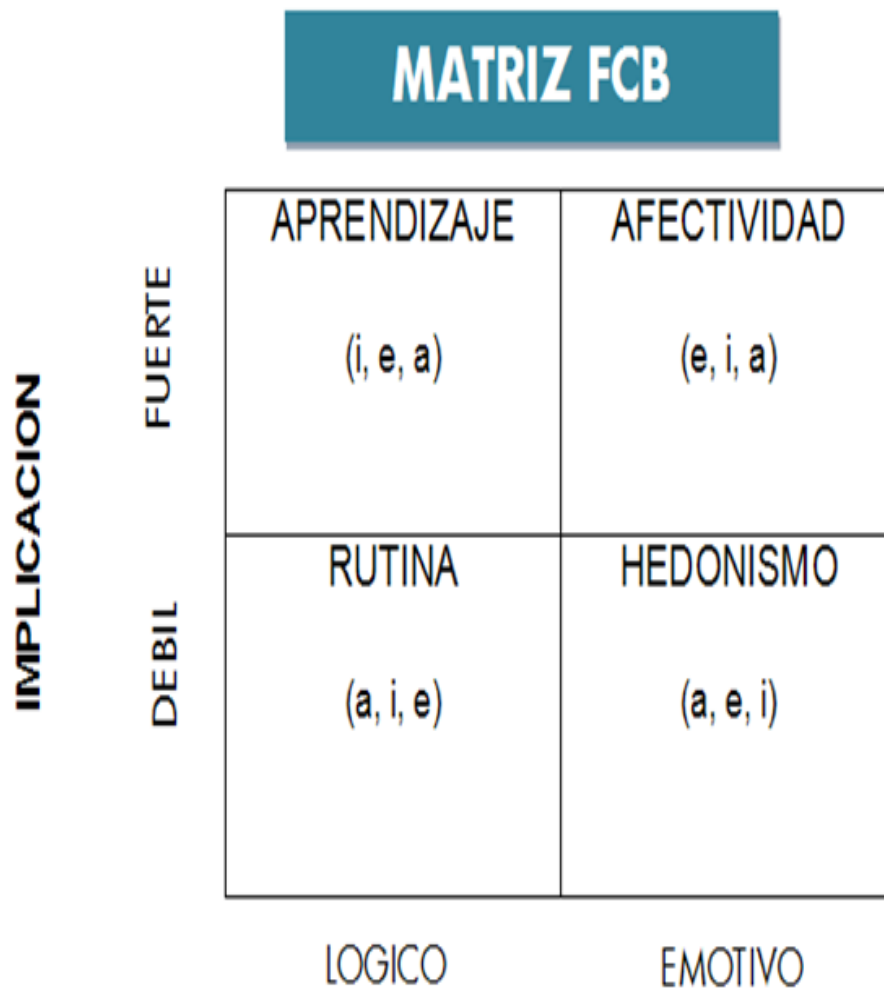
MATRIZ FCB

IMPLICACION

FUERTE

DEBIL

| | LOGICO | EMOTIVO |
|---|---|---|
| FUERTE | APRENDIZAJE (i, e, a) | AFECTIVIDAD (e, i, a) |
| DEBIL | RUTINA (a, i, e) | HEDONISMO (a, e, i) |

LOGICO

EMOTIVO